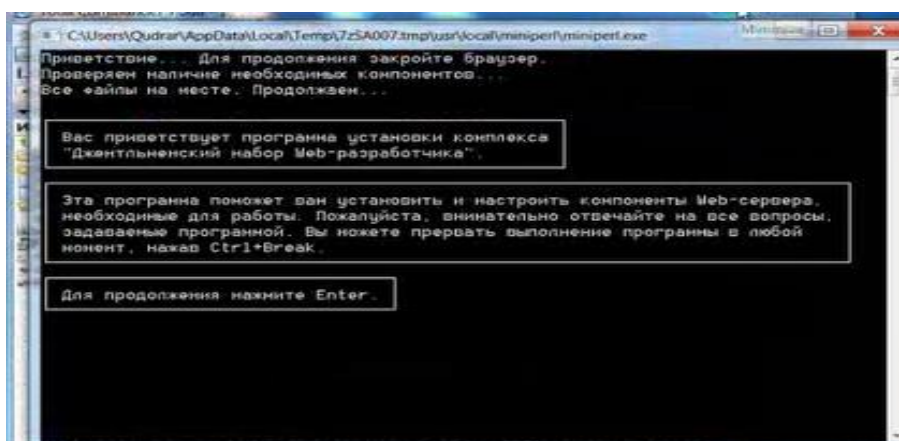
C:\Users\Qudrat\AppData\Local\Temp\7zSA007.tmp\usr\local\miniperl\miniperl.exe

Приветствие... Для продолжения закройте браузер.
Проверяем наличие необходимых компонентов...
Все файлы на месте. Продолжаем...

Вас приветствует программа установки комплекса "Джентльменский набор Web-разработчика".

Эта программа поможет вам установить и настроить компоненты Web-сервера, необходимые для работы. Пожалуйста, внимательно отвечайте на все вопросы, задаваемые программой. Вы можете прервать выполнение программы в любой момент, нажав Ctrl+Break.

Для продолжения нажмите Enter.